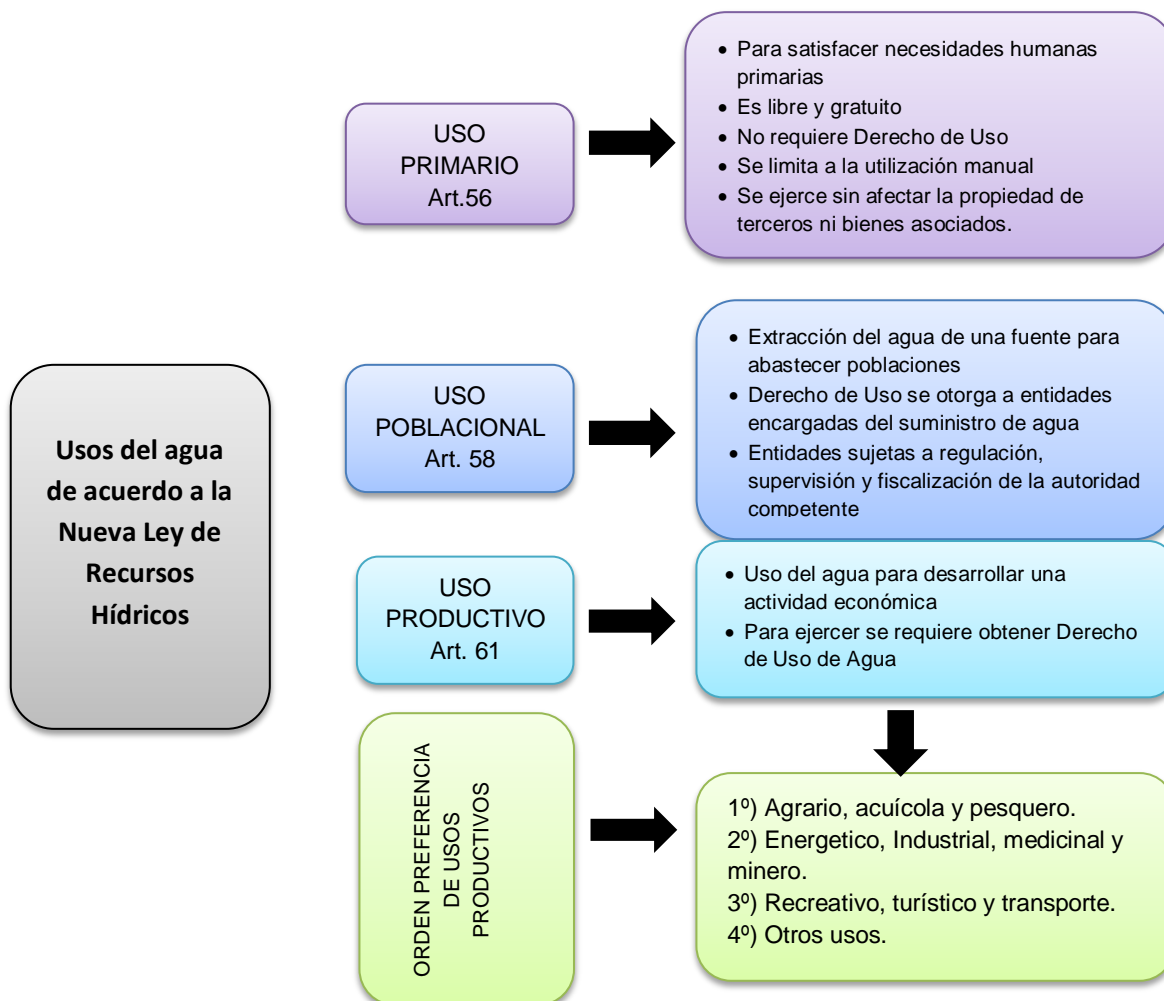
Usos del agua de acuerdo a la Nueva Ley de Recursos Hídricos

USO PRIMARIO Art.56

- Para satisfacer necesidades humanas primarias
- Es libre y gratuito
- No requiere Derecho de Uso
- Se limita a la utilización manual
- Se ejerce sin afectar la propiedad de terceros ni bienes asociados.

USO POBLACIONAL Art. 58

- Extracción del agua de una fuente para abastecer poblaciones
- Derecho de Uso se otorga a entidades encargadas del suministro de agua
- Entidades sujetas a regulación, supervisión y fiscalización de la autoridad competente

USO PRODUCTIVO Art. 61

- Uso del agua para desarrollar una actividad económica
- Para ejercer se requiere obtener Derecho de Uso de Agua

ORDEN PREFERENCIA DE USOS PRODUCTIVOS

1º) Agrario, acuícola y pesquero.
2º) Energetico, Industrial, medicinal y minero.
3º) Recreativo, turístico y transporte.
4º) Otros usos.